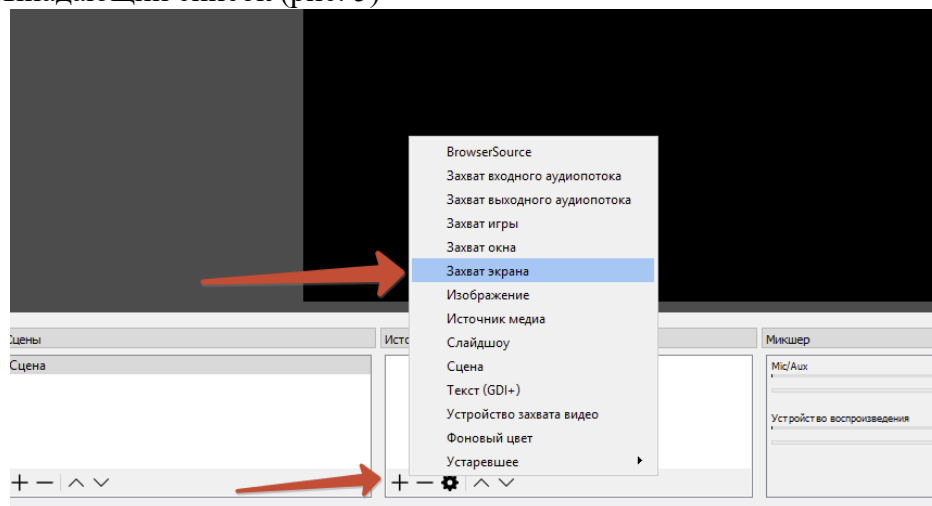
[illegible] (рис. 5)

BrowserSource
Захват входного аудиопотока
Захват выходного аудиопотока
Захват игры
Захват окна
Захват экрана
Изображение
Источник медиа
Слайдшоу
Сцена
Текст (GDI+)
Устройство захвата видео
Фоновый цвет
Устаревшее

Сцены
Сцена
Исто
Микшер
Mic/Aux
Устройство воспроизведения